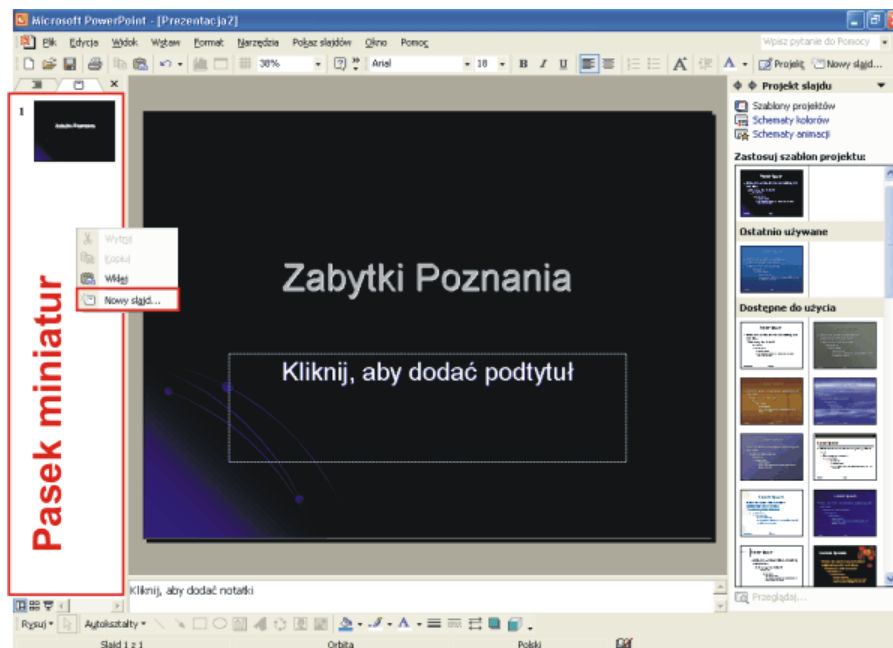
Microsoft PowerPoint - [Prezentacja2]

Plik Edycja Widok Wstaw Format Narzędzia Pokaz slajdów Okno Pomoc

Wpisz pytanie do Pomocy

38% Arial 18 B I U A Projekt Nowy slajd...

Projekt slajdu

Szablony projektów
Schematy kolorów
Schematy animacji

Zastosuj szablon projektu:

Ostatnio używane

Dostępne do użycia

Przeglądaj...

1

Zabytki Poznania

Wytnij
Kopiuj
Wklej
Nowy slajd...

Pasek miniatur

Zabytki Poznania

Kliknij, aby dodać podtytuł

Kliknij, aby dodać notatki

Rysuj Autokształty

Slajd 1 z 1 Orbita Polski